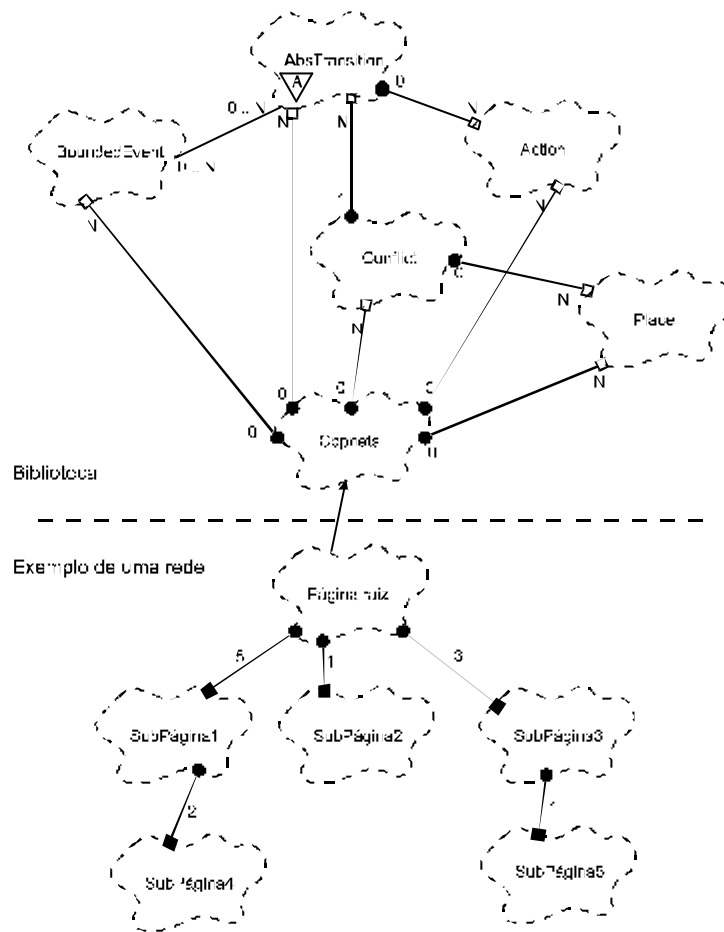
AbsTransition
A
0
0..N
N
N
BoundedEvent
1..N
Action
N
N
Conflict
0
N
Place
N
N
0
0
0
0
0
Copnets
0
Biblioteca
Exemplo de uma rede
Página raiz
5
1
3
SubPágina1
SubPágina2
SubPágina3
2
SubPágina4
SubPágina5